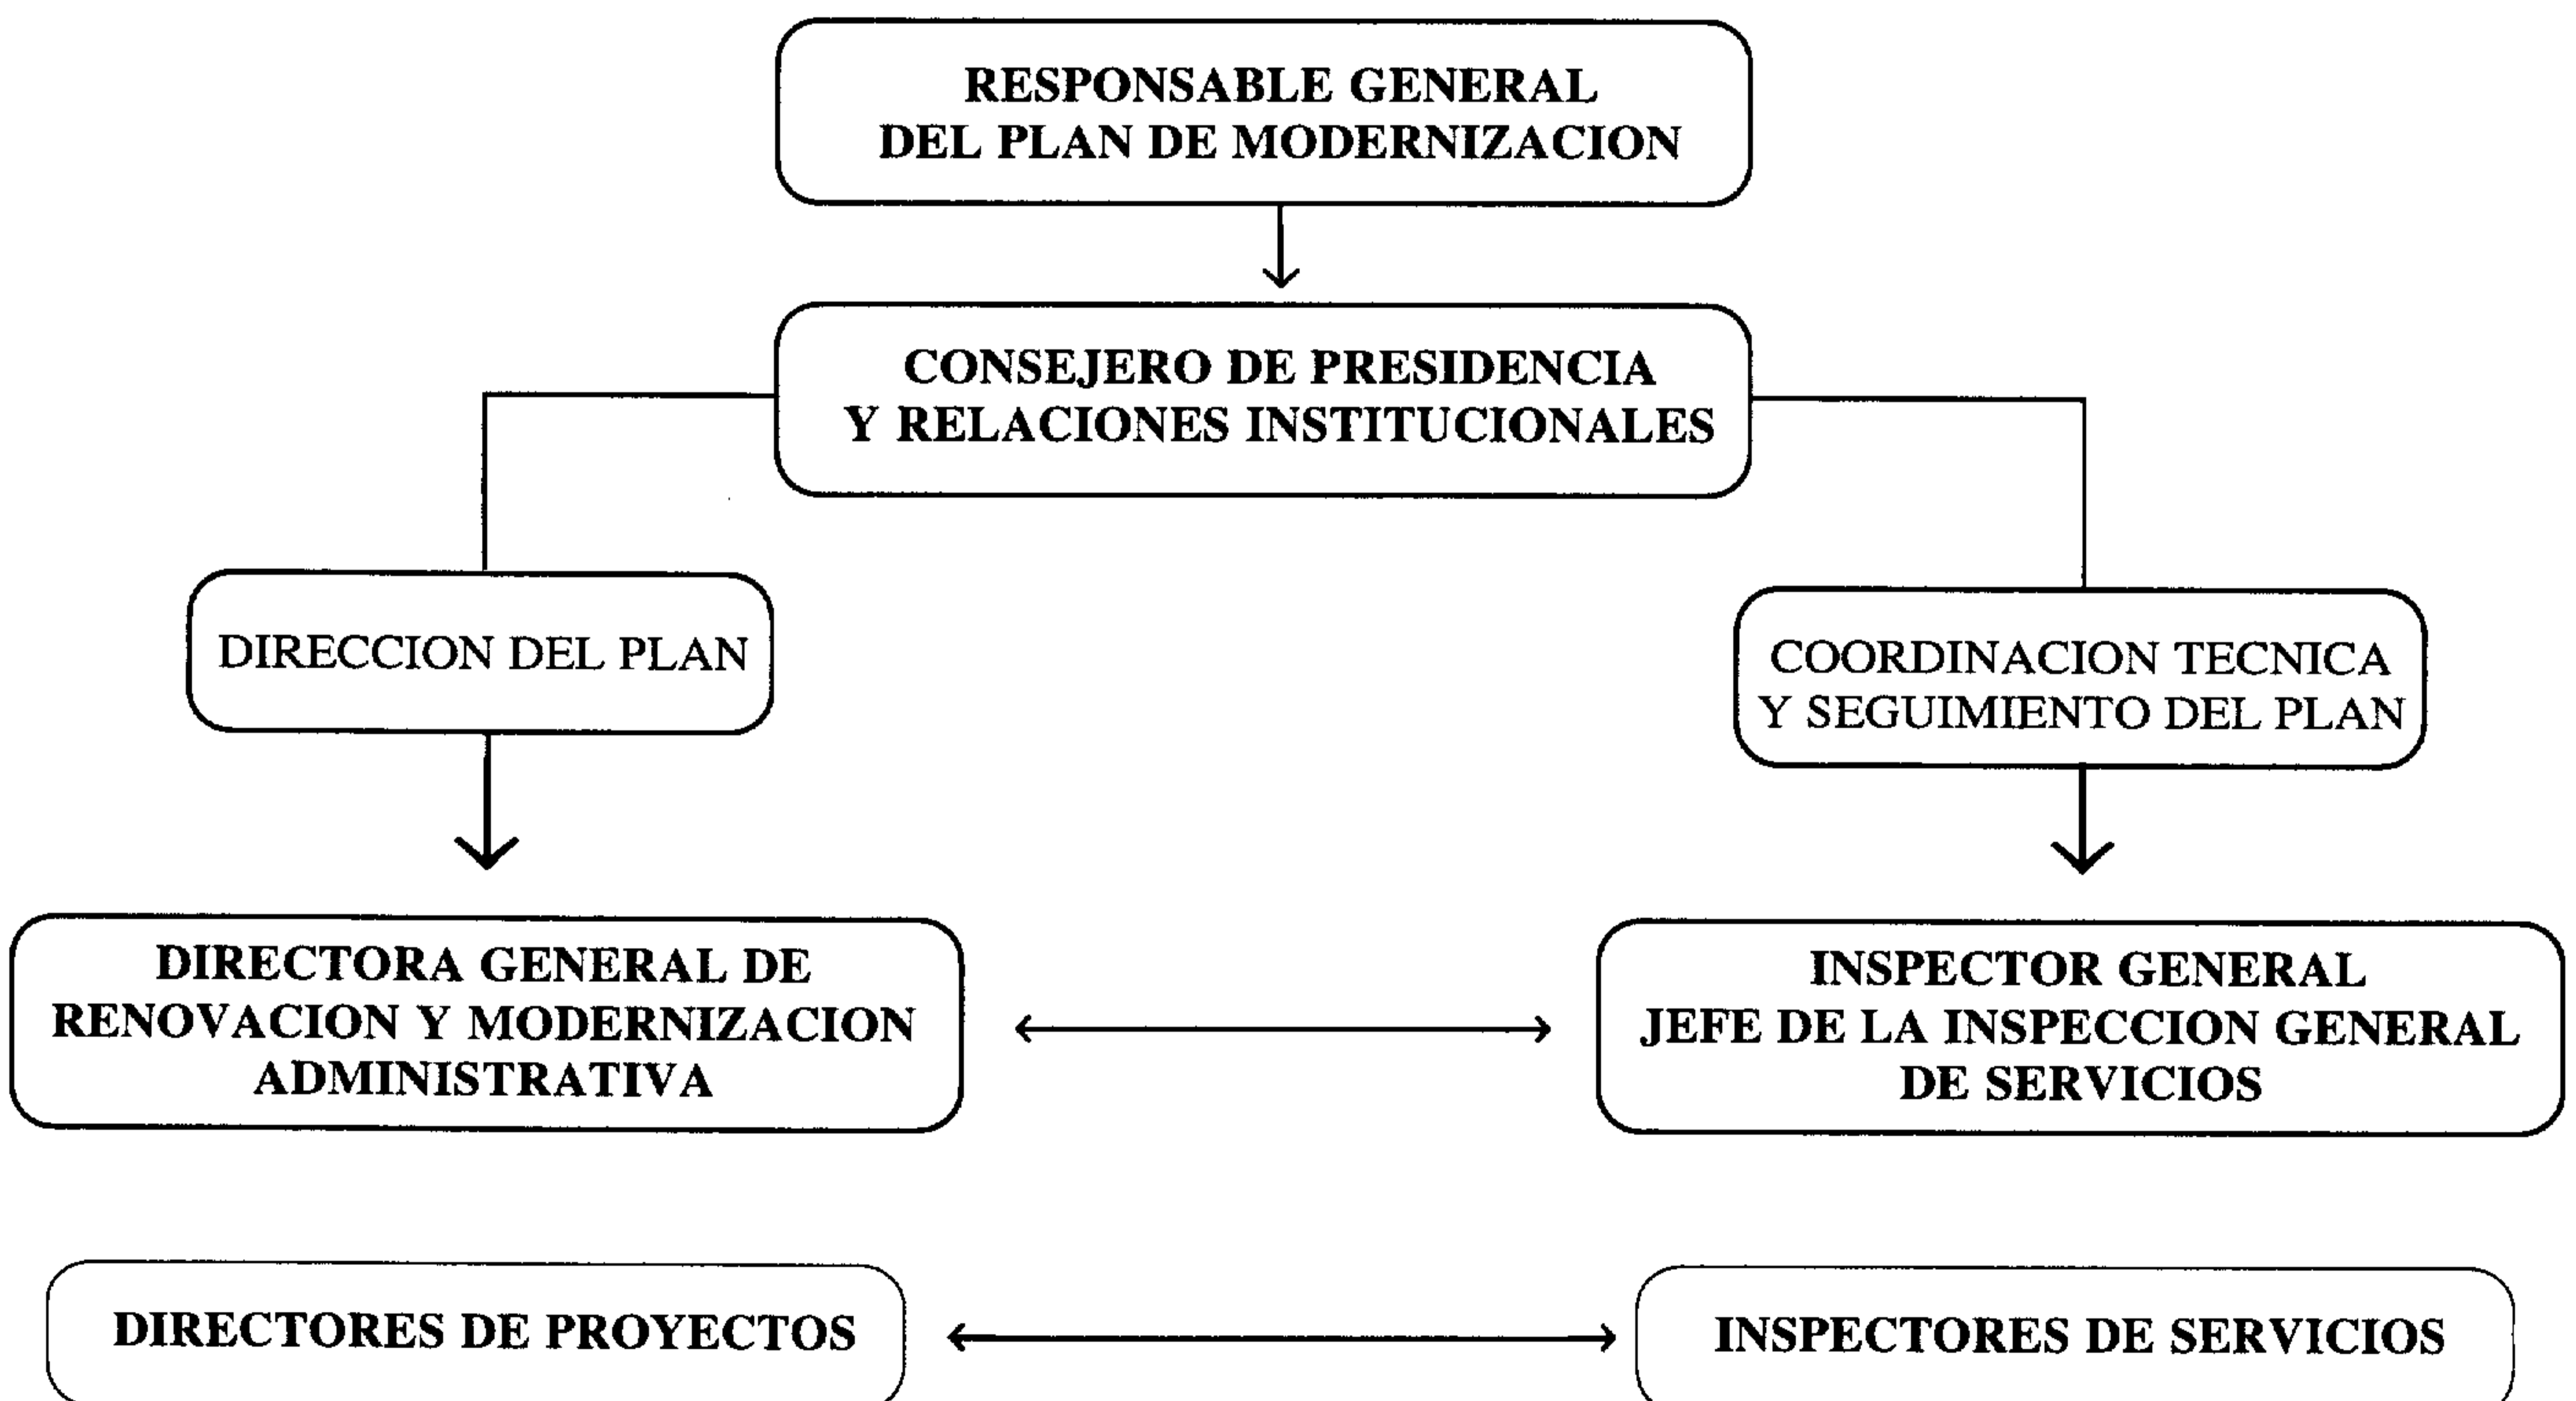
RESPONSABLE GENERAL
DEL PLAN DE MODERNIZACION

CONSEJERO DE PRESIDENCIA
Y RELACIONES INSTITUCIONALES

DIRECCION DEL PLAN

COORDINACION TECNICA
Y SEGUIMIENTO DEL PLAN

DIRECTORA GENERAL DE
RENOVACION Y MODERNIZACION
ADMINISTRATIVA

INSPECTOR GENERAL
JEFE DE LA INSPECCION GENERAL
DE SERVICIOS

DIRECTORES DE PROYECTOS

INSPECTORES DE SERVICIOS